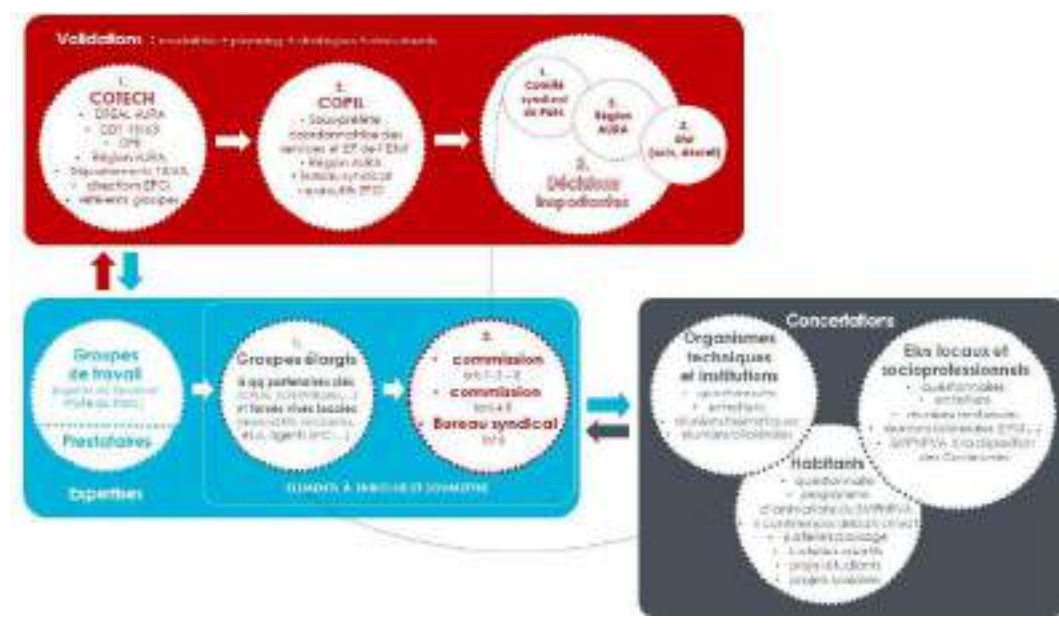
Validations : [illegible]

1.
COTECH
• DREAL AURA
• DDT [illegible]
• OFB
• Région AURA
• Départements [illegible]
• directions EPCI
• référents groupes

2.
COPIL
• Sous-préfète coordonnatrice des services et EP de l'Etat
• Région AURA
• bureau syndical
• exécutifs EPCI

1.
Comité syndical du PNR

2.
Région AURA

3.
Etat (avis, décret)

3.
Décideurs Inopodantes

Groupes de travail
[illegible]

Prestataires

Expertises

1.
Groupes élargis
à qq partenaires clés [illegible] et forces vives locales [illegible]

2.
commission
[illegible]
commission
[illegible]
Bureau syndical
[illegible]

ELEMENTS À TRAVAILLER ET SOUMETTRE

Concertations

Organismes techniques et institutions
• questionnaire
• entretiens
• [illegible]

Elus locaux et socioprofessionnels
• questionnaires
• entretiens
• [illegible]
• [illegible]
• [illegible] à la disposition des Communes

Habitants
• questionnaire
• programme d'animations du SMPNRVA
• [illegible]
• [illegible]
• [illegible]
• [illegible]
• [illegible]